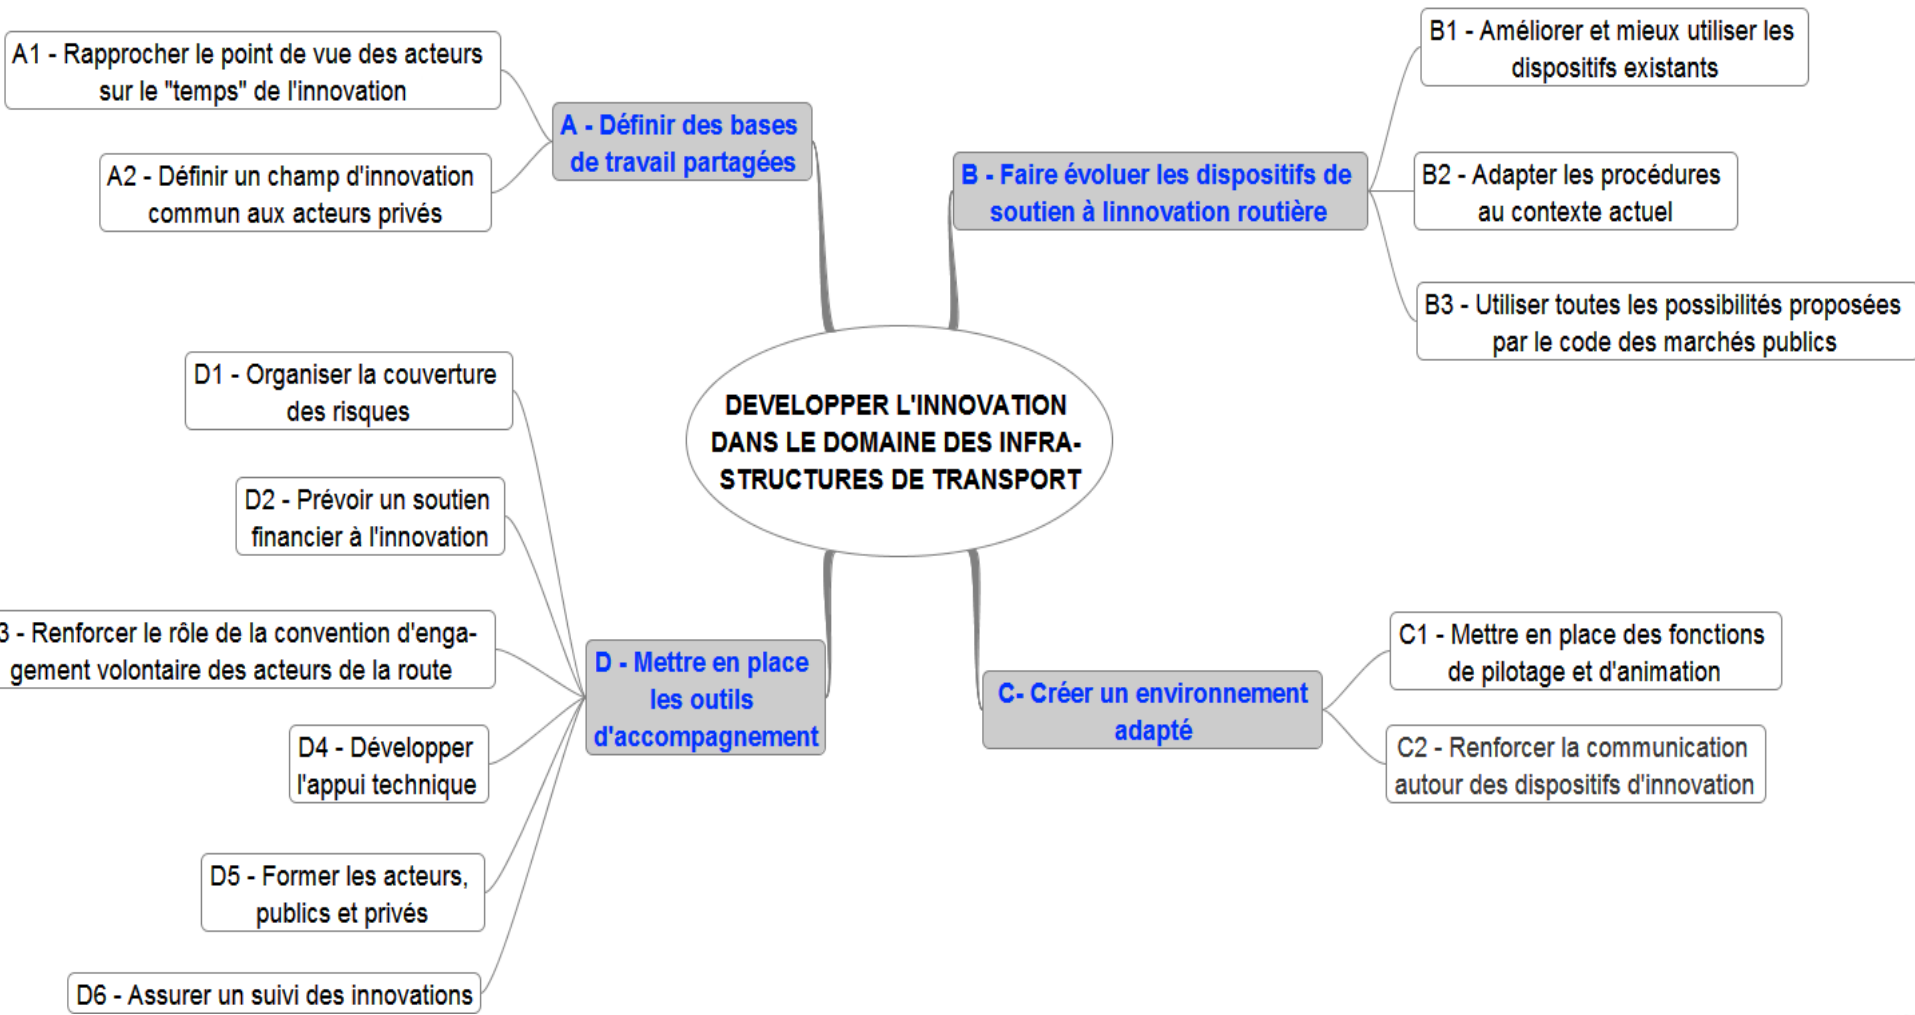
DEVELOPPER L'INNOVATION DANS LE DOMAINE DES INFRA-STRUCTURES DE TRANSPORT

A - Définir des bases de travail partagées

A1 - Rapprocher le point de vue des acteurs sur le "temps" de l'innovation

A2 - Définir un champ d'innovation commun aux acteurs privés

B - Faire évoluer les dispositifs de soutien à linnovation routière

B1 - Améliorer et mieux utiliser les dispositifs existants

B2 - Adapter les procédures au contexte actuel

B3 - Utiliser toutes les possibilités proposées par le code des marchés publics

C- Créer un environnement adapté

C1 - Mettre en place des fonctions de pilotage et d'animation

C2 - Renforcer la communication autour des dispositifs d'innovation

D - Mettre en place les outils d'accompagnement

D1 - Organiser la couverture des risques

D2 - Prévoir un soutien financier à l'innovation

3 - Renforcer le rôle de la convention d'engagement volontaire des acteurs de la route

D4 - Développer l'appui technique

D5 - Former les acteurs, publics et privés

D6 - Assurer un suivi des innovations